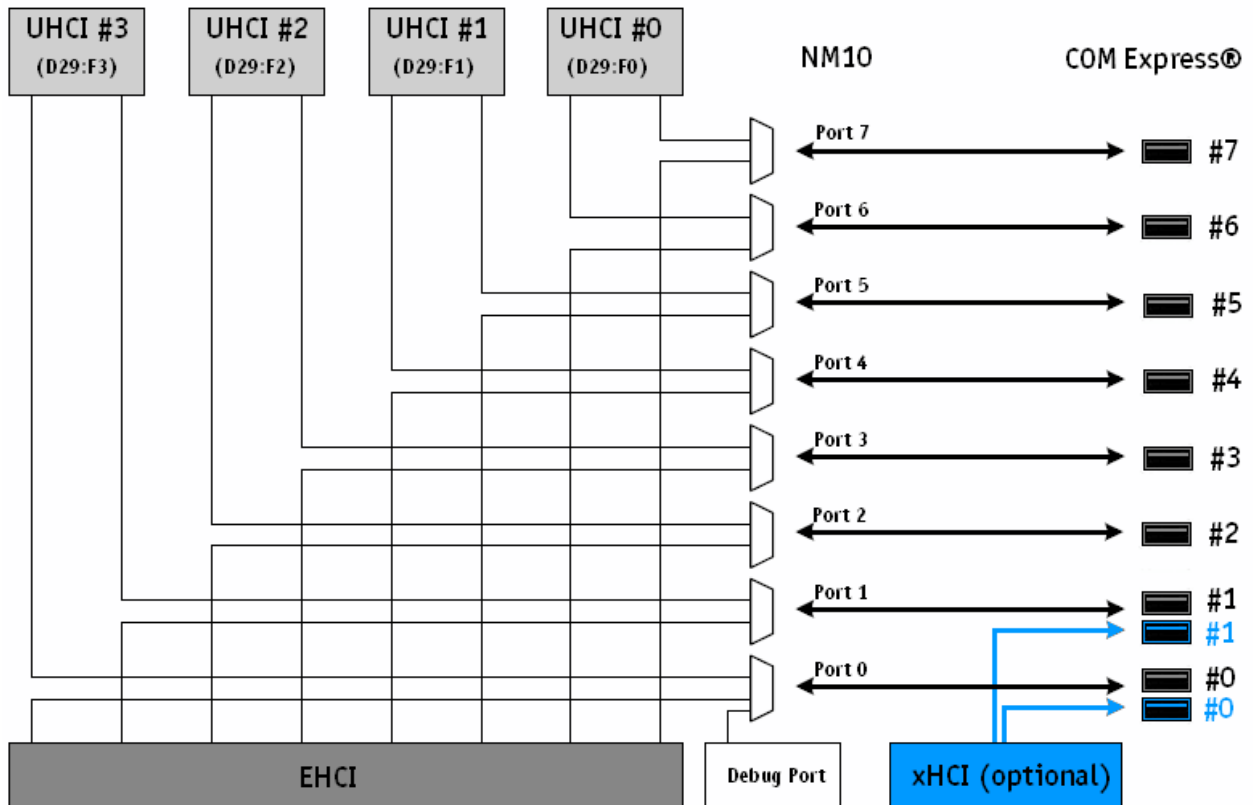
UHCI #3
(D29:F3)

UHCI #2
(D29:F2)

UHCI #1
(D29:F1)

UHCI #0
(D29:F0)

NM10

COM Express®

Port 7
#7

Port 6
#6

Port 5
#5

Port 4
#4

Port 3
#3

Port 2
#2

Port 1
#1
#1

Port 0
#0
#0

EHCI

Debug Port

xHCI (optional)